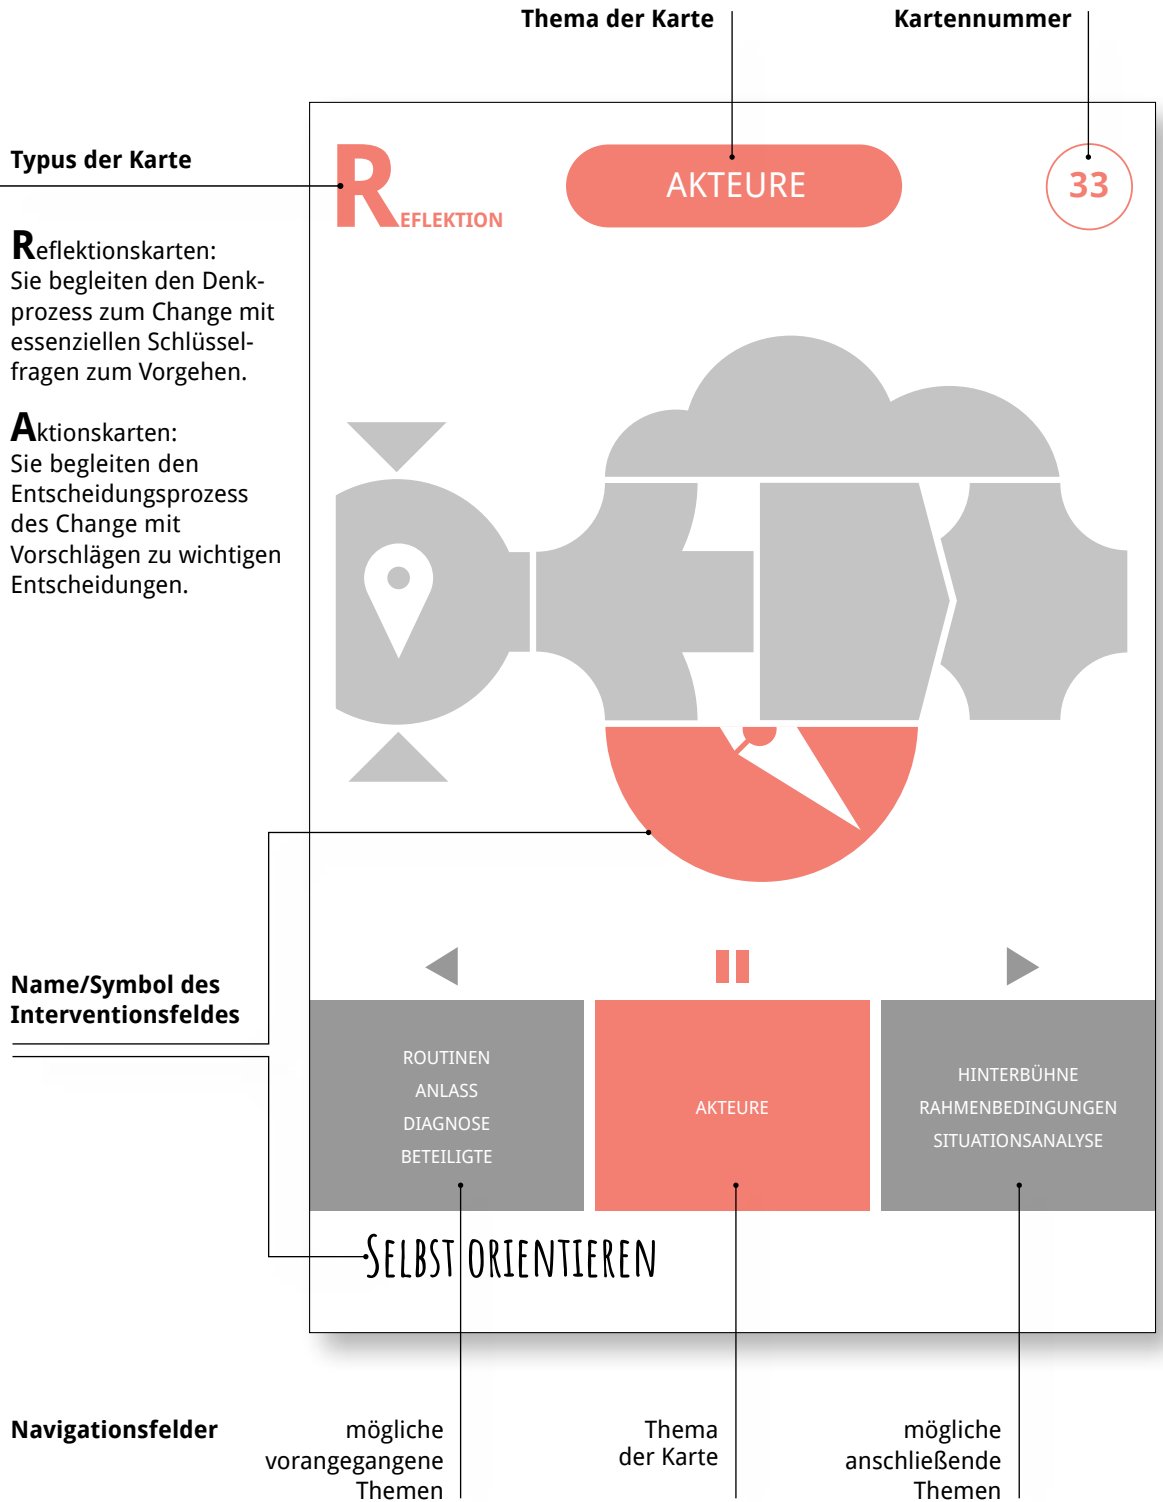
Thema der Karte

Kartennummer

Typus der Karte

REFLEKTION

AKTEURE

33

Reflektionskarten: Sie begleiten den Denkprozess zum Change mit essenziellen Schlüsselfragen zum Vorgehen.

Aktionskarten: Sie begleiten den Entscheidungsprozess des Change mit Vorschlägen zu wichtigen Entscheidungen.

Name/Symbol des Interventionsfeldes

ROUTINEN
ANLASS
DIAGNOSE
BETEILIGTE

AKTEURE

HINTERBÜHNE
RAHMENBEDINGUNGEN
SITUATIONSANALYSE

SELBST ORIENTIEREN

Navigationsfelder

mögliche vorangegangene Themen

Thema der Karte

mögliche anschließende Themen